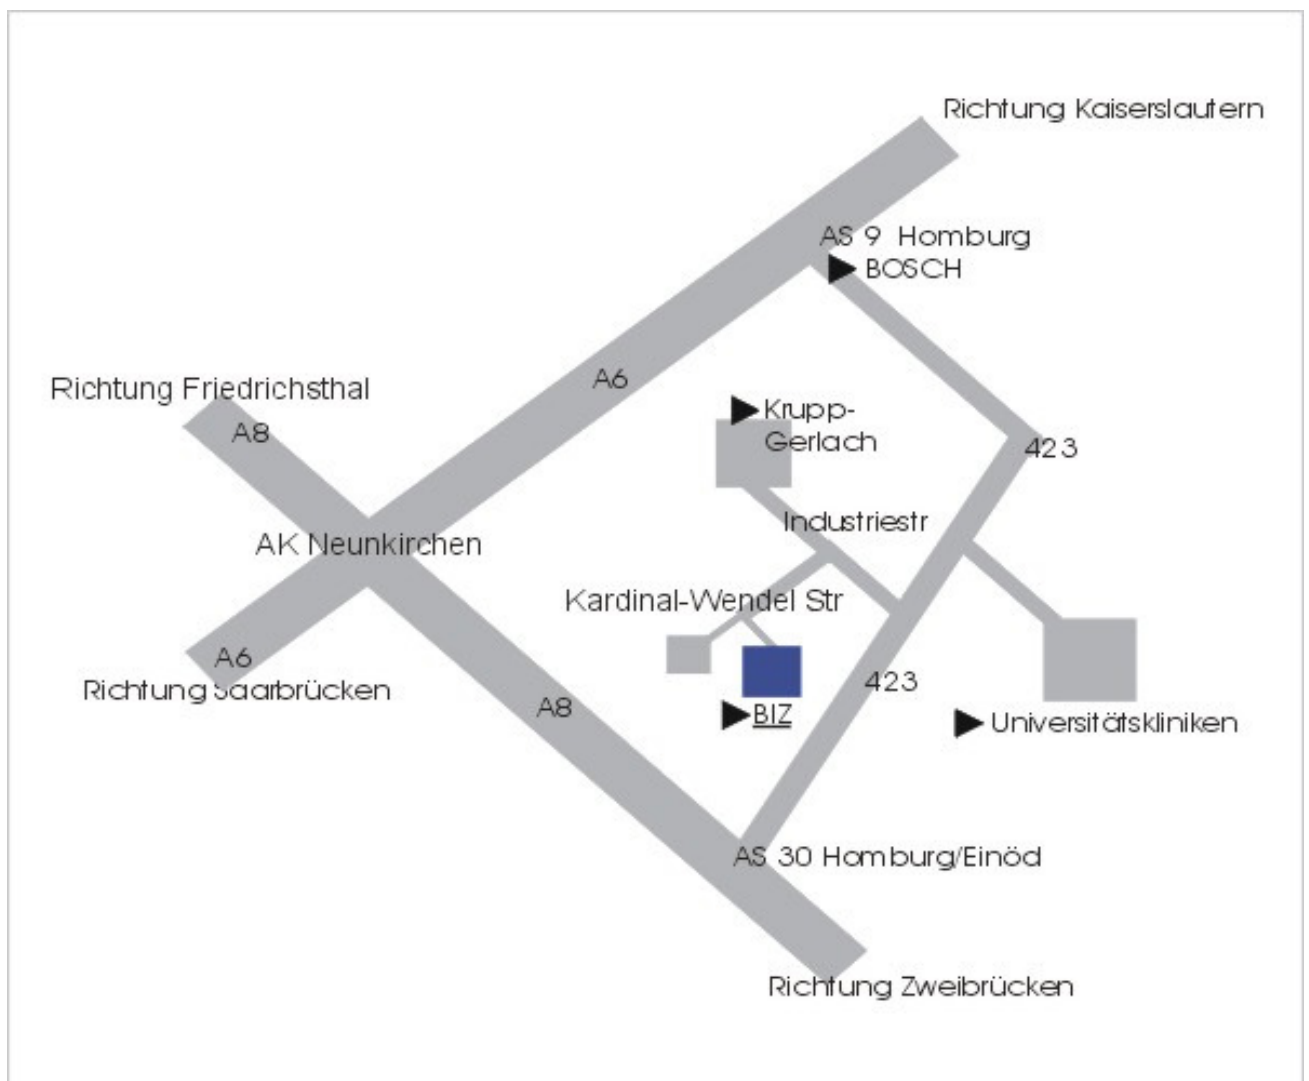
Richtung Kaiserslautern

AS 9 Homburg

▶ BOSCH

Richtung Friedrichsthal

A6

A8

▶ Krupp-Gerlach

423

Industriestr

AK Neunkirchen

Kardinal-Wendel Str

A6

Richtung Saarbrücken

A8

423

▶ BIZ

▶ Universitätskliniken

AS 30 Homburg/Einöd

Richtung Zweibrücken